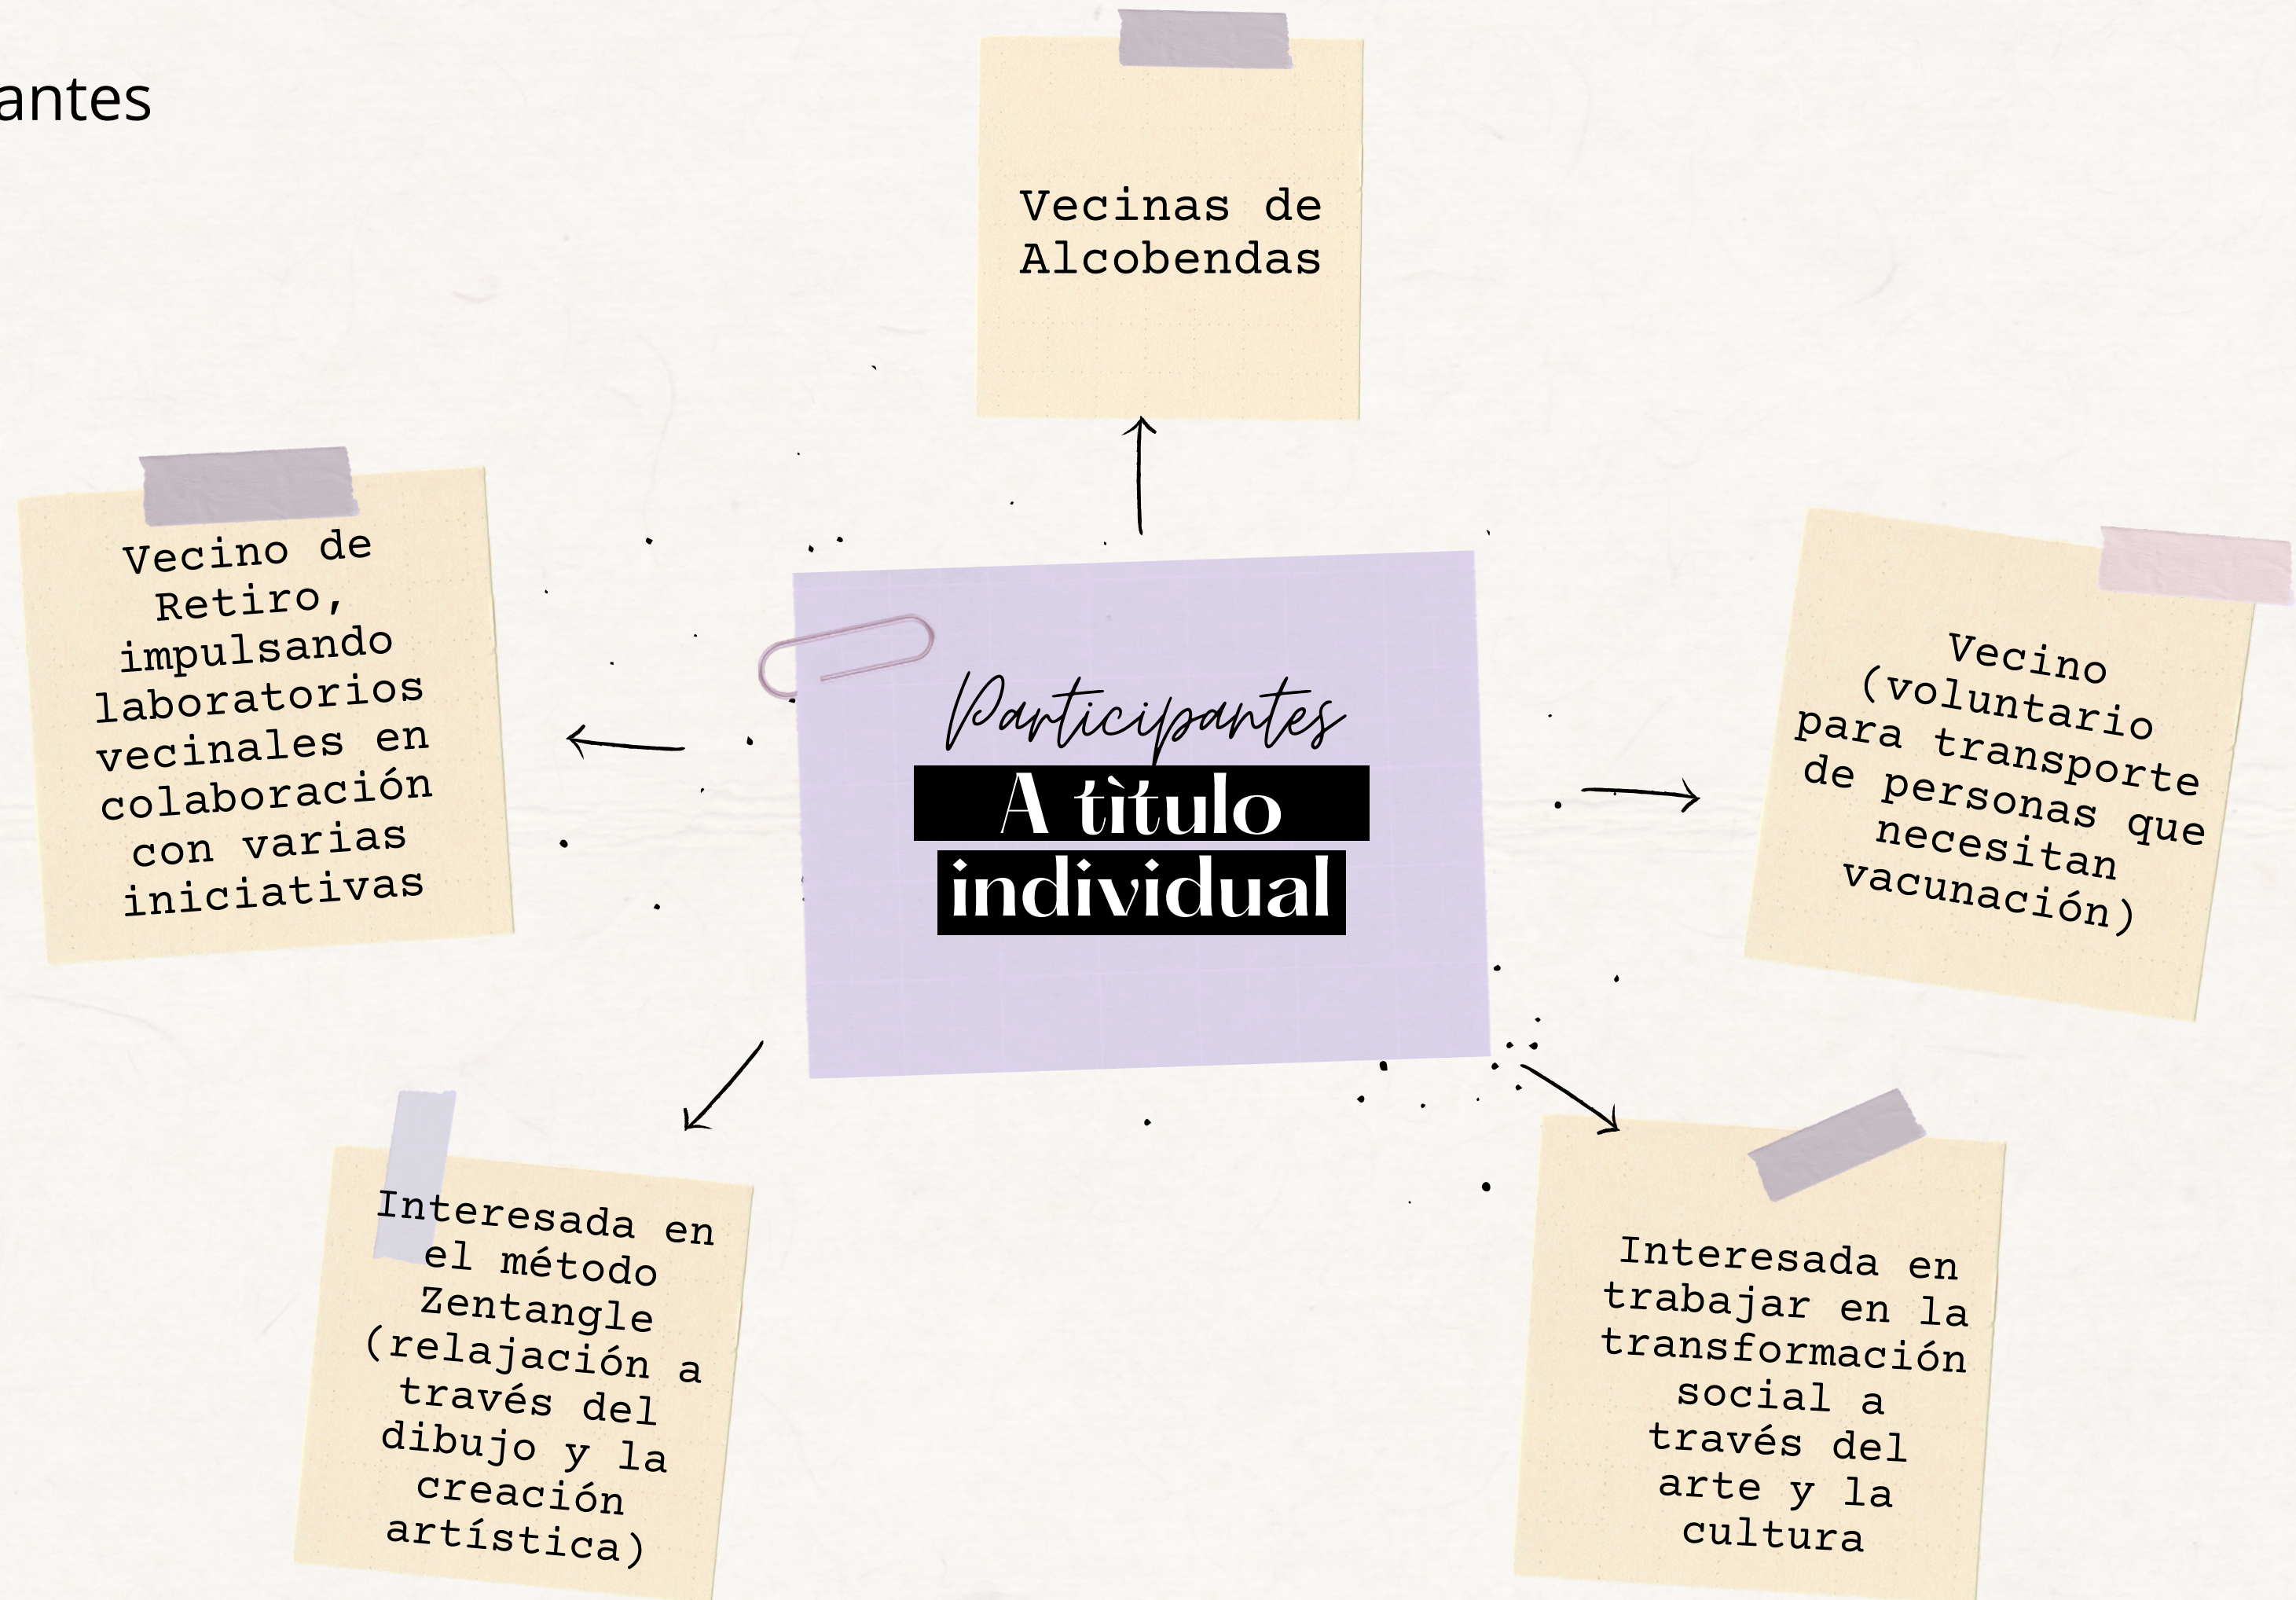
antes

Vecinas de Alcobendas

Vecino de Retiro, impulsando laboratorios vecinales en colaboración con varias iniciativas

Participantes
A tìtulo individual

Vecino (voluntario para transporte de personas que necesitan vacunación)

Interesada en el método Zentangle (relajación a través del dibujo y la creación artística)

Interesada en trabajar en la transformación social a través del arte y la cultura